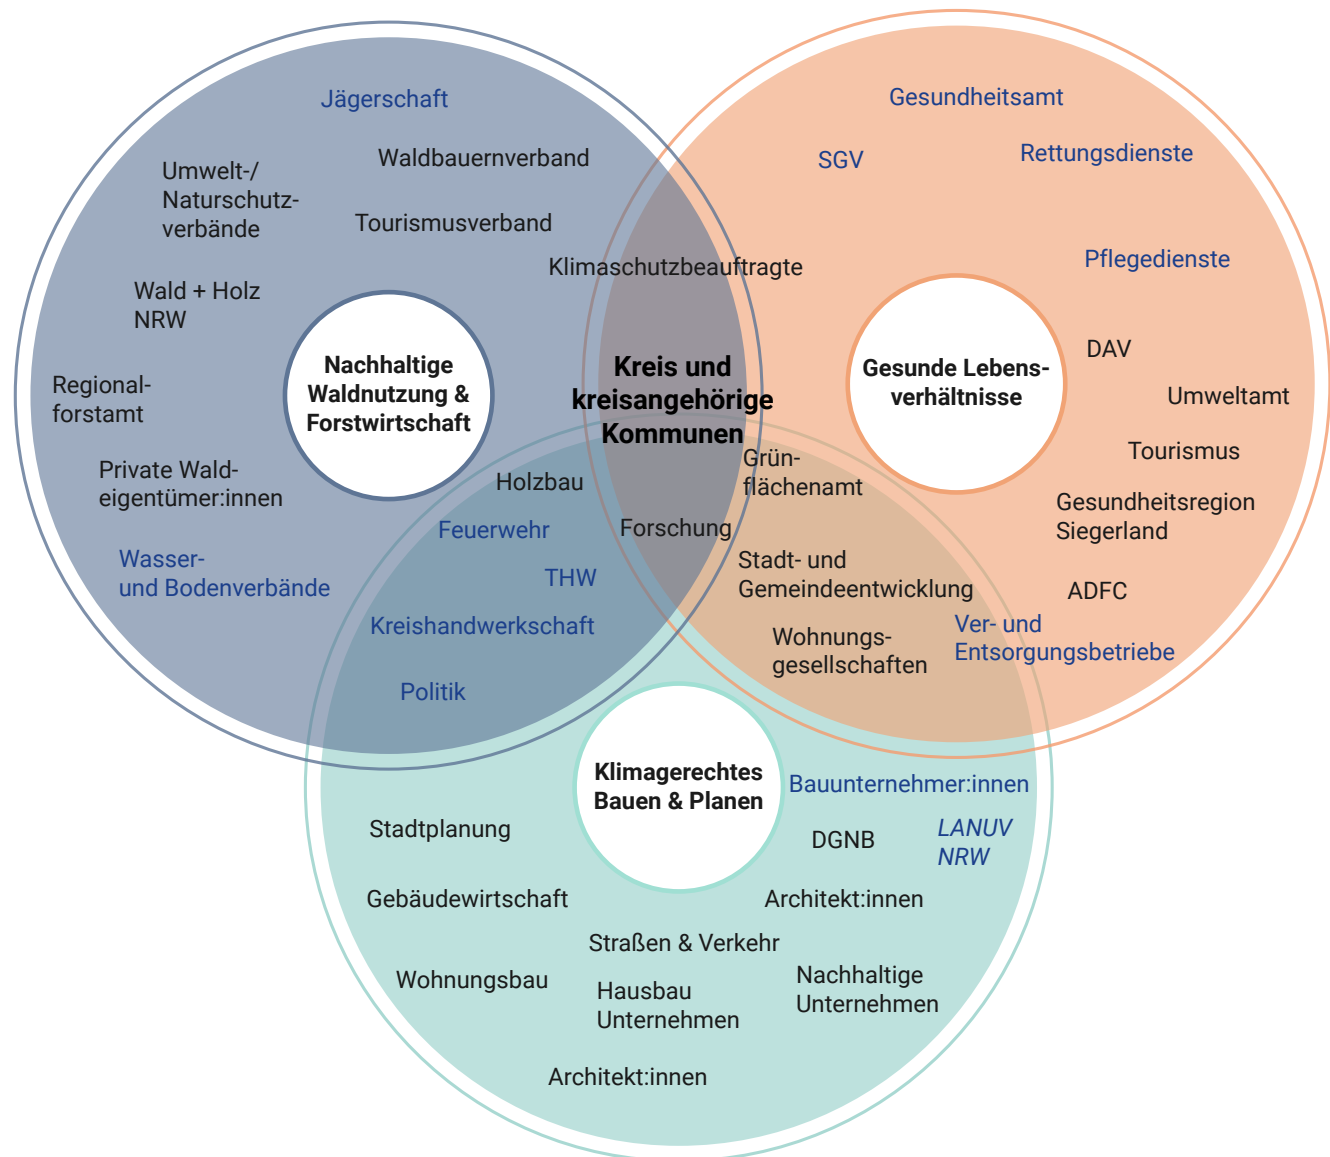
Jägerschaft

Umwelt-/ Naturschutzverbände

Waldbauernverband

Tourismusverband

Wald + Holz NRW

Regionalforstamt

Private Waldeigentümer:innen

Wasser- und Bodenverbände

Nachhaltige Waldnutzung & Forstwirtschaft

Gesundheitsamt

SGV

Rettungsdienste

Klimaschutzbeauftragte

Pflegedienste

Gesunde Lebensverhältnisse

DAV

Umweltamt

Tourismus

Gesundheitsregion Siegerland

ADFC

Kreis und kreisangehörige Kommunen

Holzbau

Grünflächenamt

Feuerwehr

Forschung

THW

Stadt- und Gemeindeentwicklung

Kreishandwerkschaft

Wohnungsgesellschaften

Ver- und Entsorgungsbetriebe

Politik

Klimagerechtes Bauen & Planen

Bauunternehmer:innen

Stadtplanung

DGNB

LANUV NRW

Gebäudewirtschaft

Architekt:innen

Straßen & Verkehr

Wohnungsbau

Hausbau Unternehmen

Nachhaltige Unternehmen

Architekt:innen